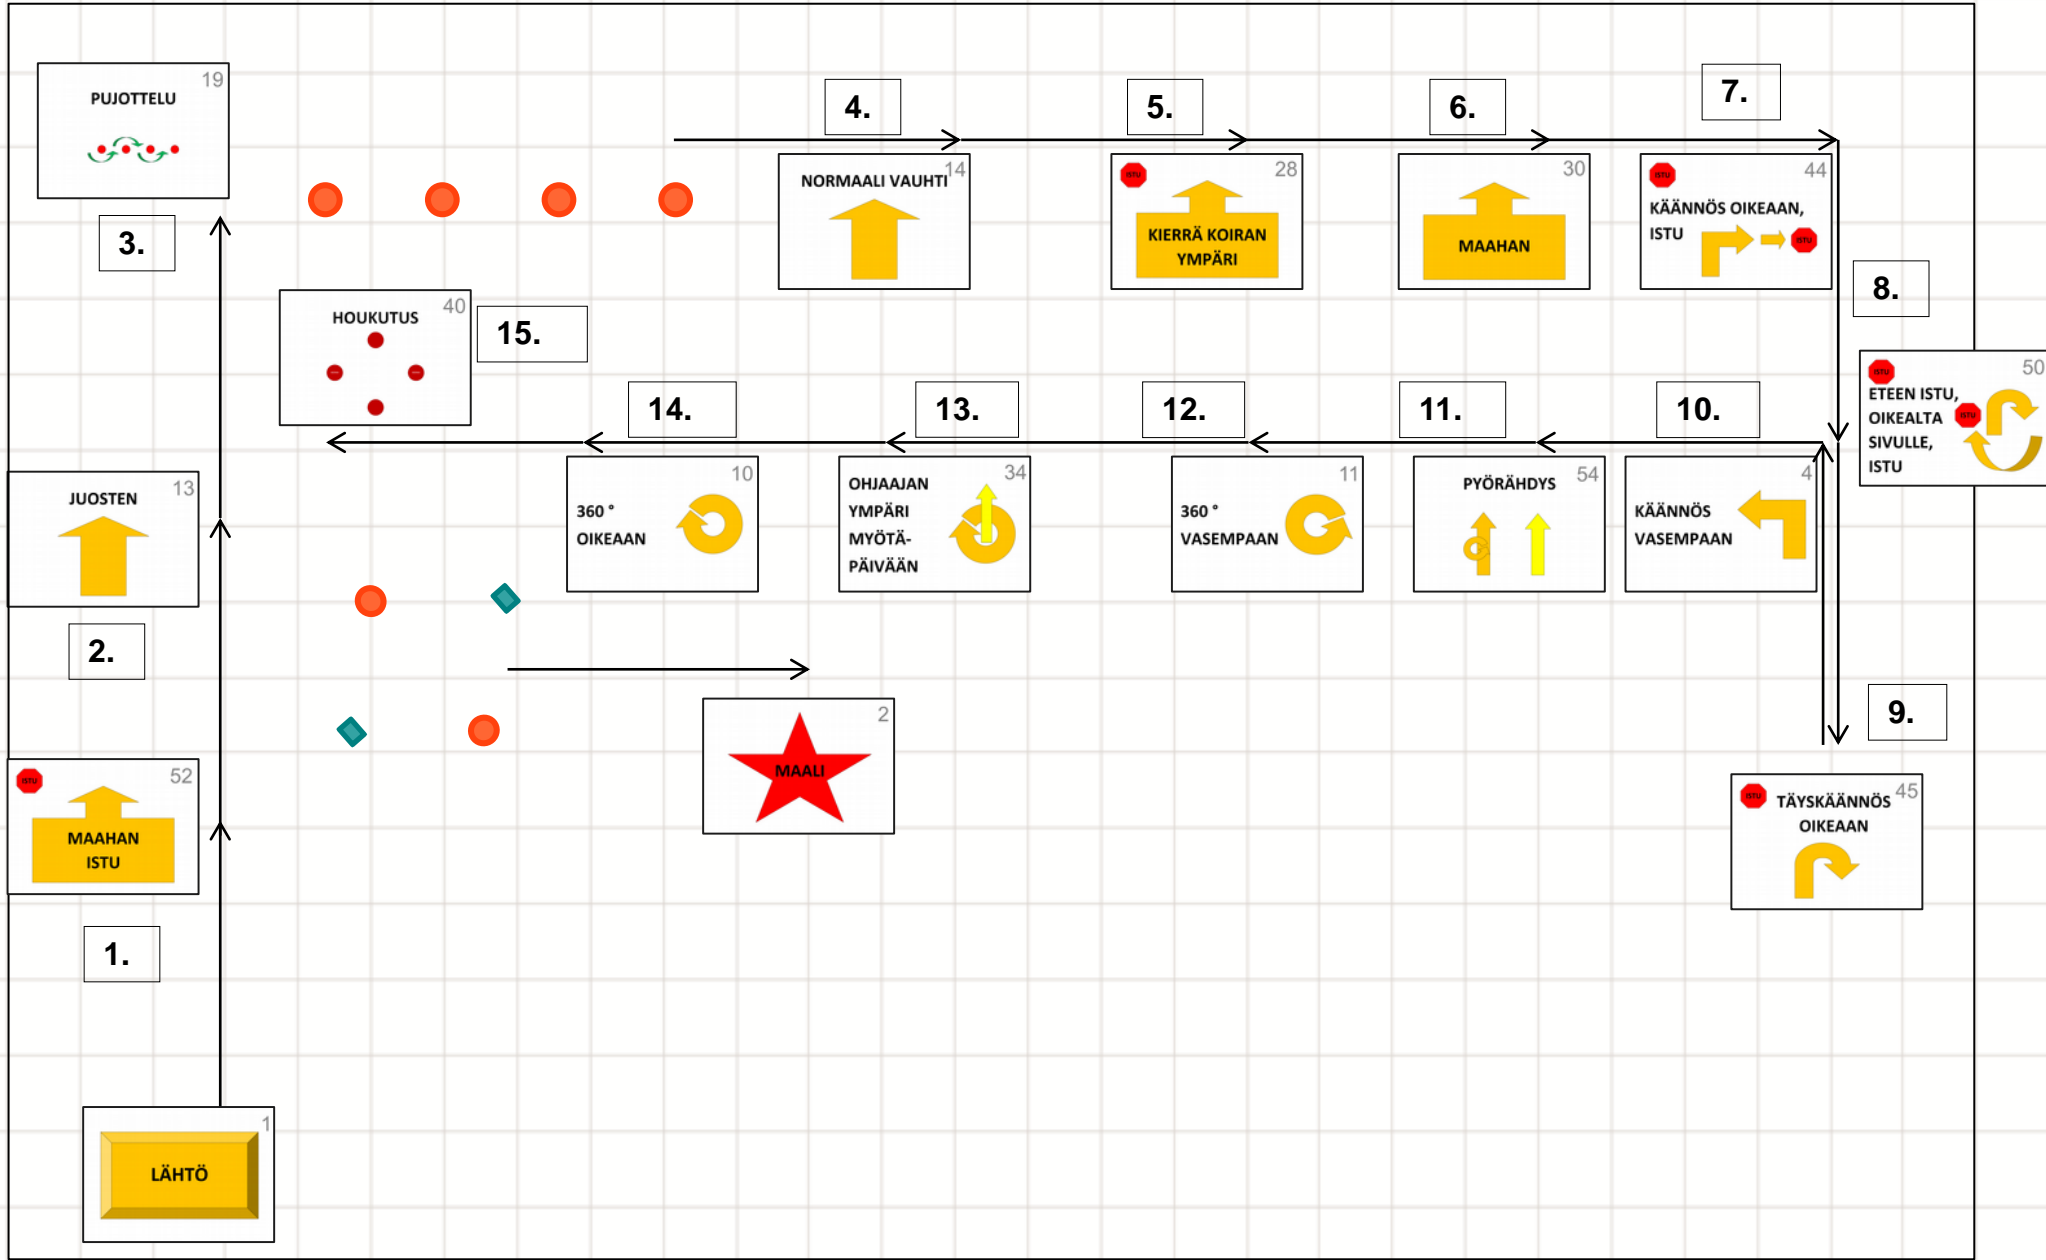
19
PUJOTTELU

3.

4.

5.

6.

7.

14
NORMAALI VAUHTI

ISTU
28
KIERRÄ KOIRAN YMPÄRI

30
MAAHAN

ISTU
44
KÄÄNNÖS OIKEAAN, ISTU
ISTU

8.

40
HOUKUTUS

15.

ISTU
50
ETEEN ISTU, OIKEALTA SIVULLE, ISTU
ISTU

14.

13.

12.

11.

10.

10
360 ° OIKEAAN

34
OHJAAJAN YMPÄRI MYÖTÄ-PÄIVÄÄN

11
360 ° VASEMPAAN

54
PYÖRÄHDYS

4
KÄÄNNÖS VASEMPAAN

13
JUOSTEN

2.

2
MAALI

9.

ISTU
52
MAAHAN ISTU

ISTU
45
TÄYSKÄÄNNÖS OIKEAAN

1.

1
LÄHTÖ